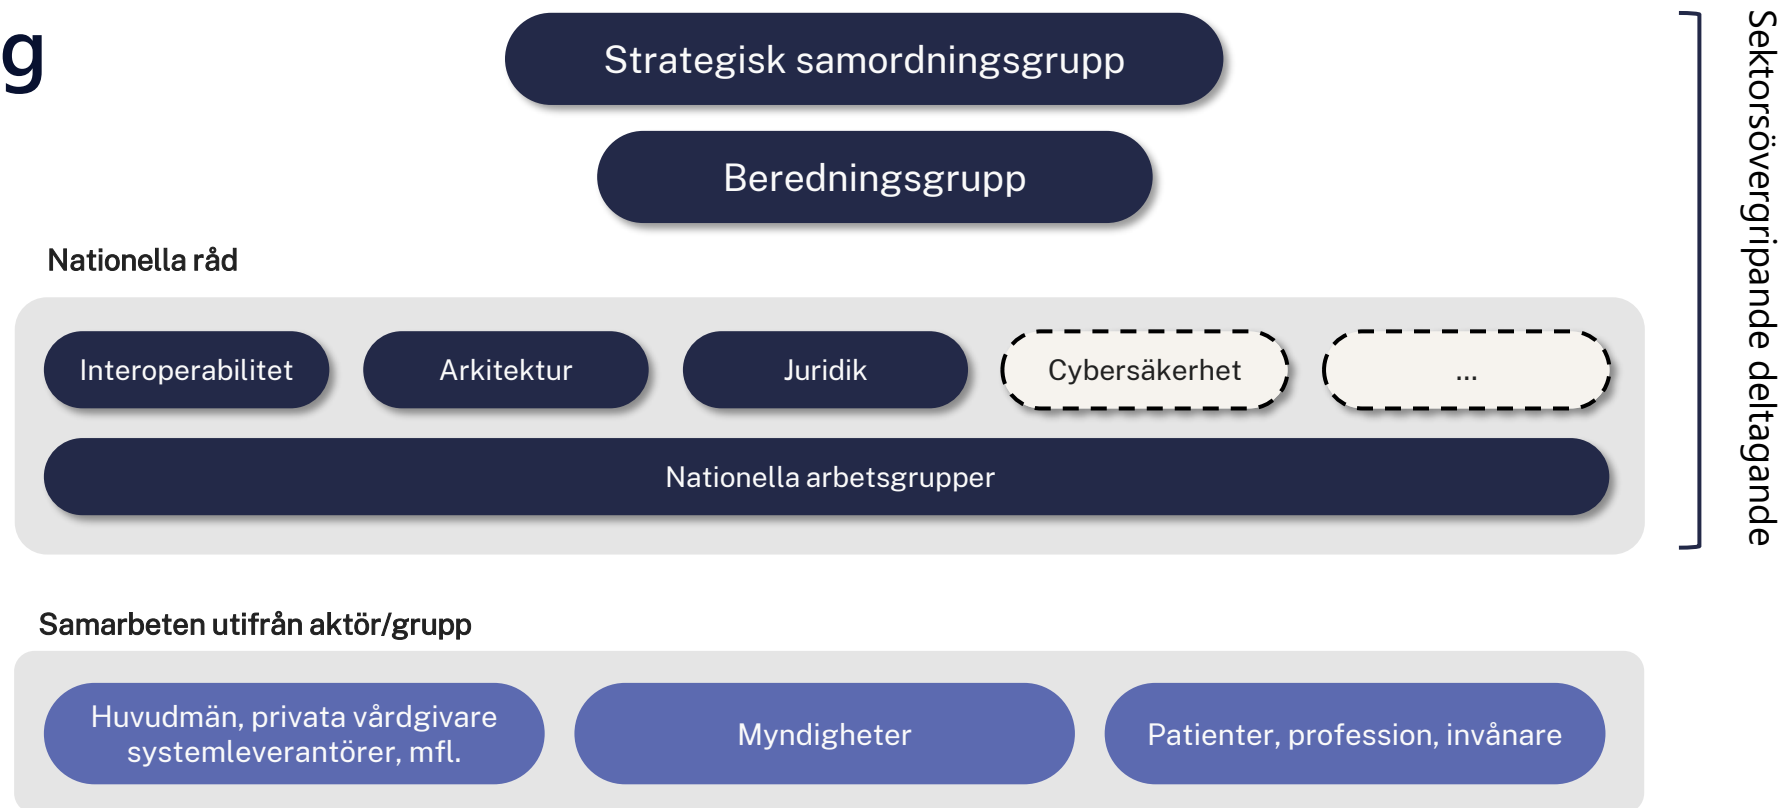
g

Strategisk samordningsgrupp

Beredningsgrupp

Sektorsövergripande deltagande

Nationella råd

Interoperabilitet

Arkitektur

Juridik

Cybersäkerhet

...

Nationella arbetsgrupper

Samarbeten utifrån aktör/grupp

Huvudmän, privata vårdgivare systemleverantörer, mfl.

Myndigheter

Patienter, profession, invånare